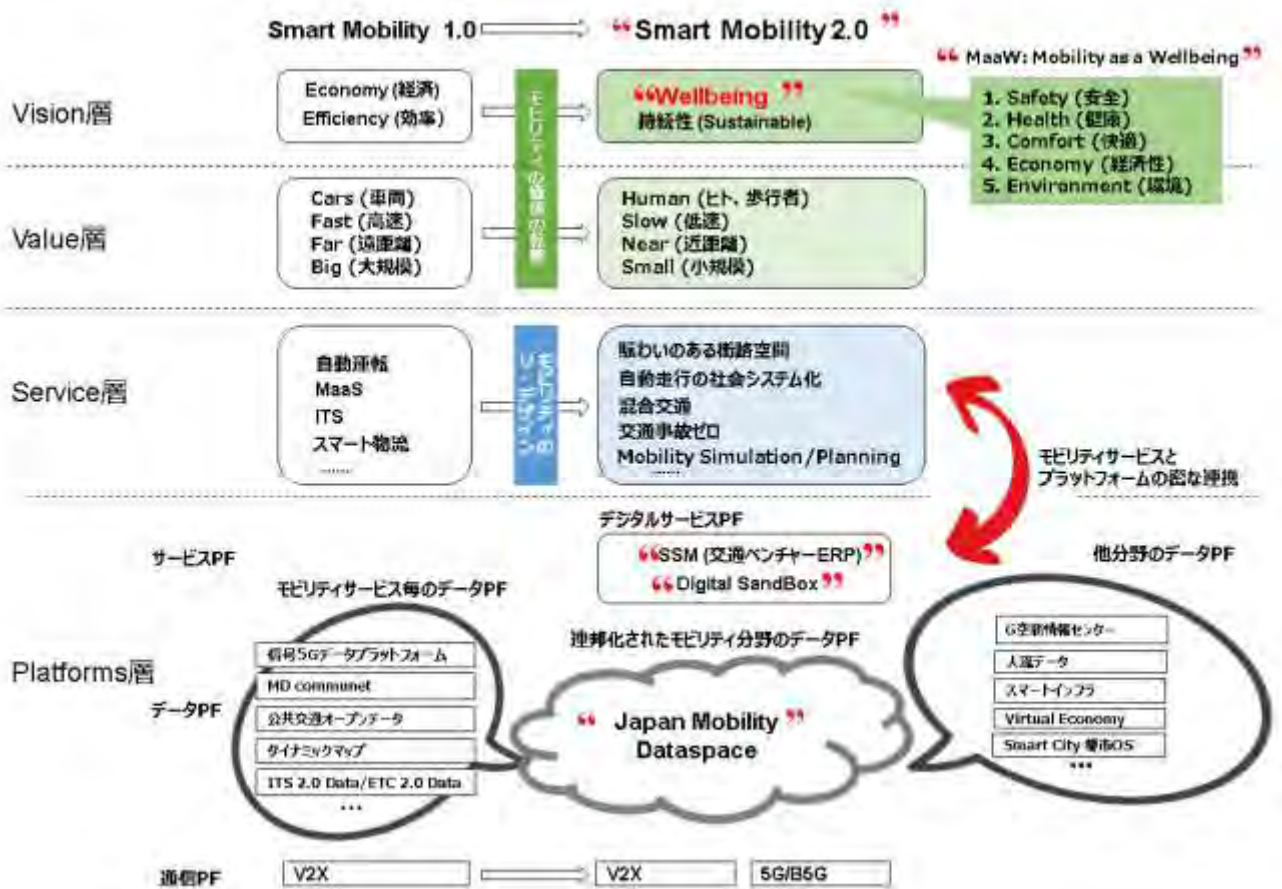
Smart Mobility 1.0 “Smart Mobility 2.0”

“MaaW: Mobility as a Wellbeing”

Vision層

Economy (経済)
Efficiency (効率)

モビリティの価値の転換

“Wellbeing”
持続性 (Sustainable)

1. Safety (安全)
2. Health (健康)
3. Comfort (快適)
4. Economy (経済性)
5. Environment (環境)

Value層

Cars (車両)
Fast (高速)
Far (遠距離)
Big (大規模)

Human (ヒト、歩行者)
Slow (低速)
Near (近距離)
Small (小規模)

Service層

自動運転
MaaS
ITS
スマート物流
……

モビリティのリ・デザイン

賑わいのある街路空間
自動走行の社会システム化
混合交通
交通事故ゼロ
Mobility Simulation/Planning
……

モビリティサービスとプラットフォームの密な連携

デジタルサービスPF

サービスPF

“SSM (交通ベンチャーERP)”
“Digital SandBox”

他分野のデータPF

モビリティサービス毎のデータPF

連邦化されたモビリティ分野のデータPF

Platforms層

信号5Gデータプラットフォーム
MD communet
公共交通オープンデータ
ダイナミックマップ
ITS 2.0 Data/ETC 2.0 Data
…

データPF

“Japan Mobility Dataspace”

G空間情報センター
人流データ
スマートインフラ
Virtual Economy
Smart City 都市OS
…

通信PF

V2X
V2X
5G/B5G